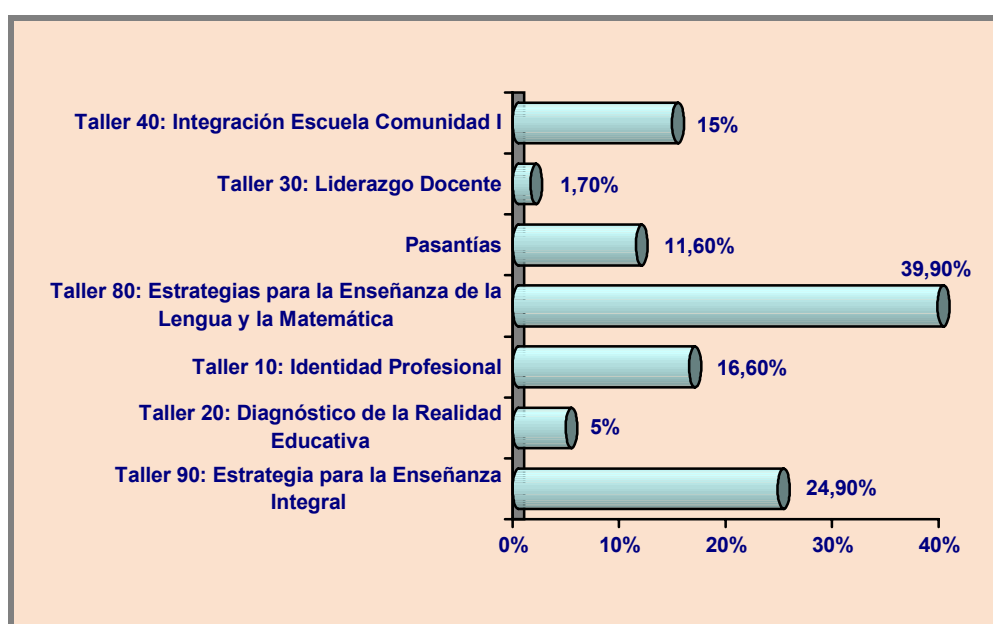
Taller 40: Integración Escuela Comunidad I
15%

Taller 30: Liderazgo Docente
1,70%

Pasantías
11,60%

Taller 80: Estrategias para la Enseñanza de la Lengua y la Matemática
39,90%

Taller 10: Identidad Profesional
16,60%

Taller 20: Diagnóstico de la Realidad Educativa
5%

Taller 90: Estrategia para la Enseñanza Integral
24,90%

0%
10%
20%
30%
40%